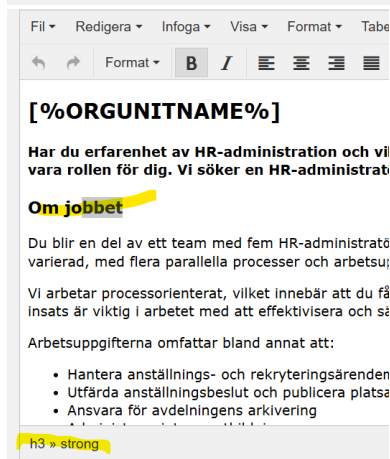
Fil ▾ Redigera ▾ Infoga ▾ Visa ▾ Format ▾ Tabe

Format ▾ B I

[%ORGUNITNAME%]

Har du erfarenhet av HR-administration och vil vara rollen för dig. Vi söker en HR-administrat

Om jobbet

Du blir en del av ett team med fem HR-administratö varierad, med flera parallella processer och arbetsu

Vi arbetar processorienterat, vilket innebär att du få insats är viktig i arbetet med att effektivisera och sä

Arbetsuppgifterna omfattar bland annat att:

- Hantera anställnings- och rekryteringsärenden
- Utfärda anställningsbeslut och publicera plats
- Ansvara för avdelningens arkivering
- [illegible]

h3 » strong